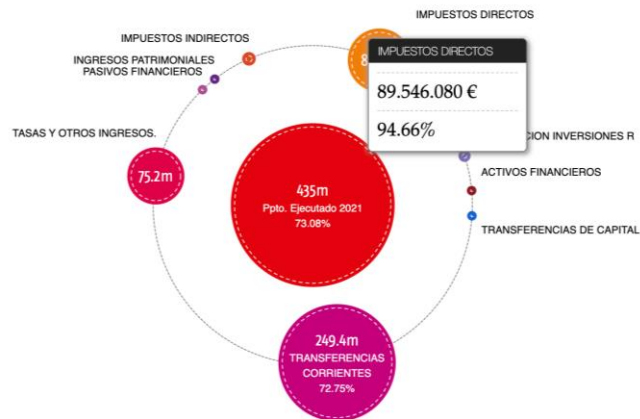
IMPUESTOS DIRECTOS

IMPUESTOS INDIRECTOS

INGRESOS PATRIMONIALES

PASIVOS FINANCIEROS

TASAS Y OTROS INGRESOS.

75.2m

435m
Ppto. Ejecutado 2021
73.08%

IMPUESTOS DIRECTOS

89.546.080 €

94.66%

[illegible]CION INVERSIONES R

ACTIVOS FINANCIEROS

TRANSFERENCIAS DE CAPITAL

249.4m
TRANSFERENCIAS CORRIENTES
72.75%